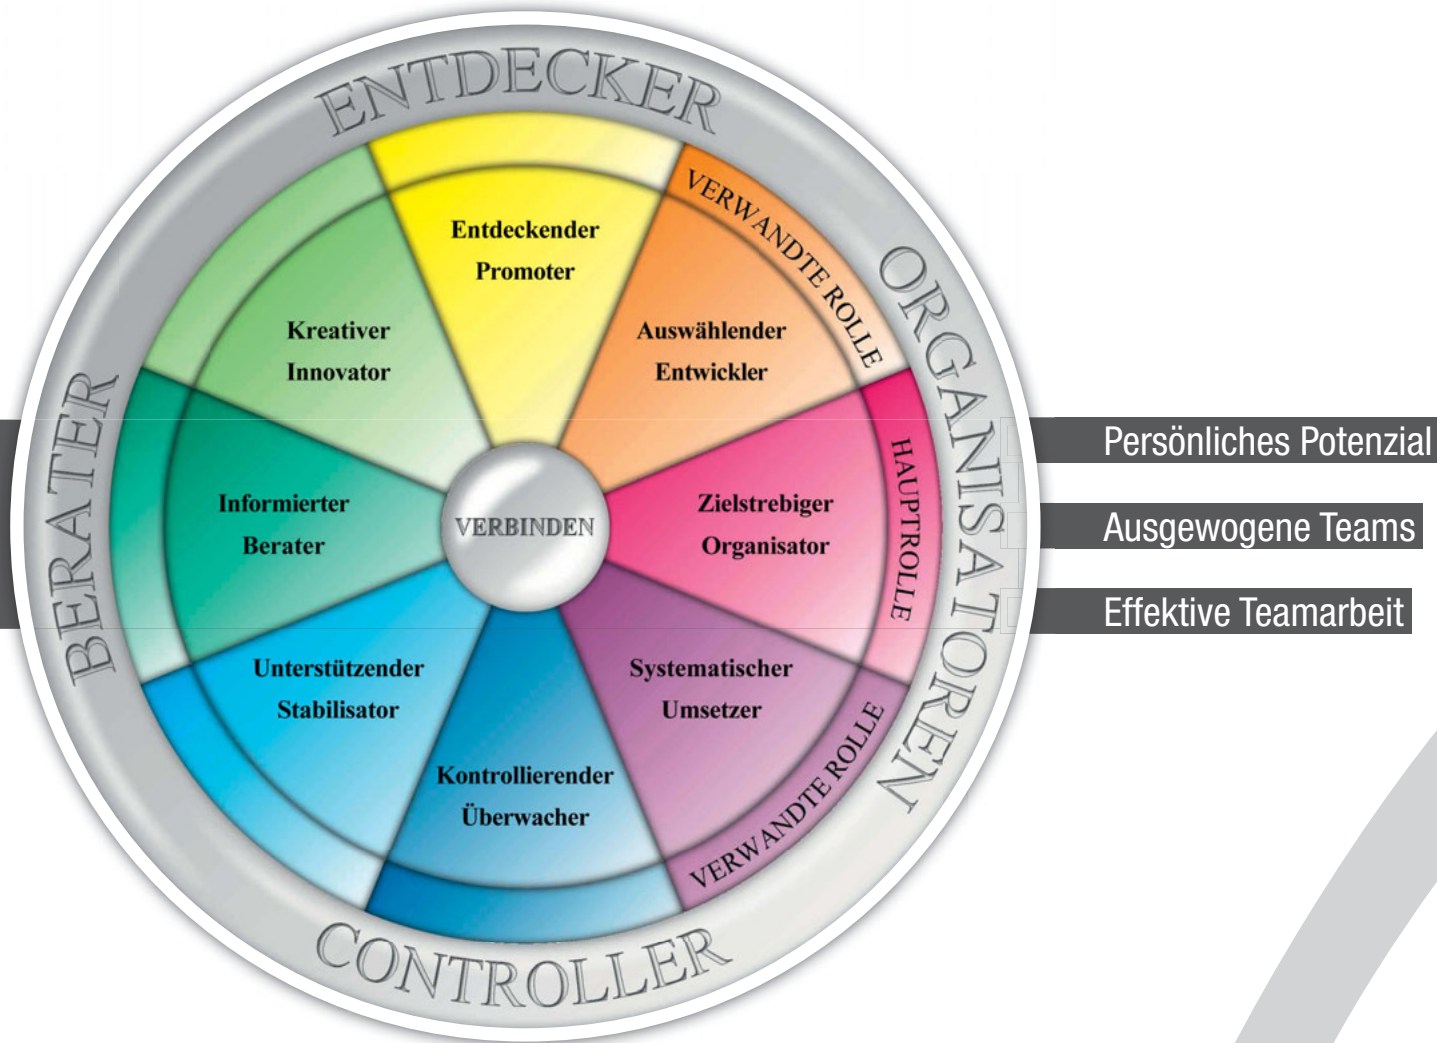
ENTDECKER

ORGANISATOREN

CONTROLLER

BERATER

VERWANDTE ROLLE

HAUPTROLLE

VERWANDTE ROLLE

Entdeckender Promoter

Auswählender Entwickler

Zielstrebiger Organisator

Systematischer Umsetzer

Kontrollierender Überwacher

Unterstützender Stabilisator

Informierter Berater

Kreativer Innovator

VERBINDEN

Persönliches Potenzial

Ausgewogene Teams

Effektive Teamarbeit